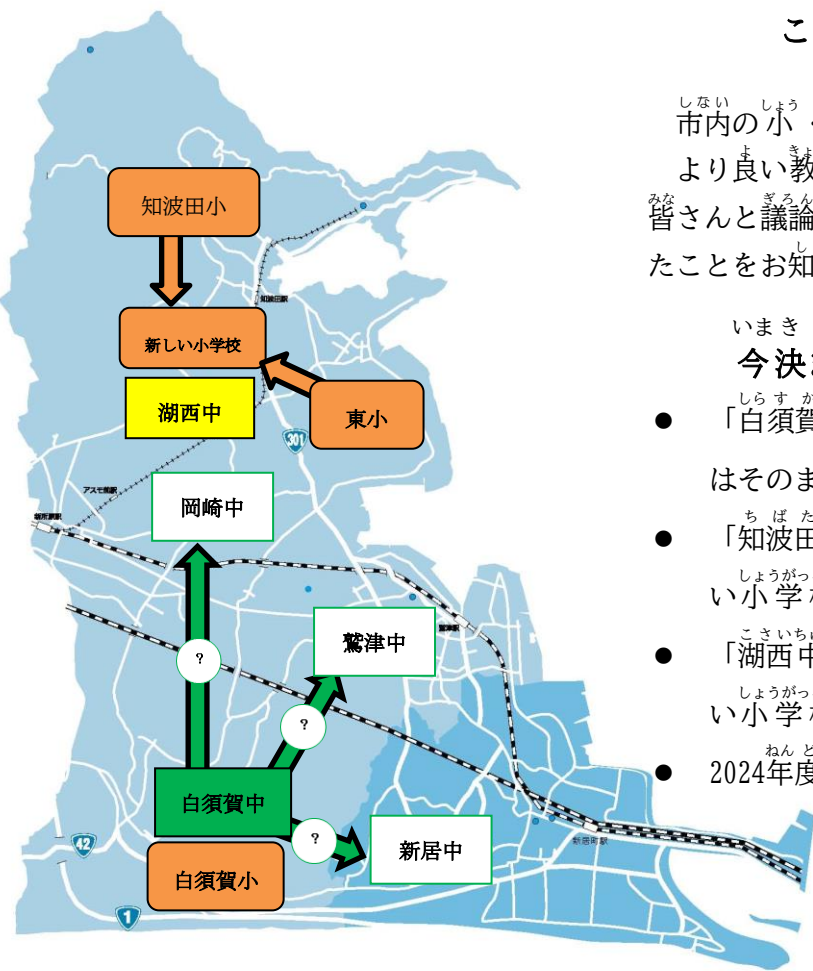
知波田小

新しい小学校

湖西中

東小

301

岡崎中

?

鷲津中

?

白須賀中

?

新居中

白須賀小

42

1

知波田駅

アスモ前駅

新所原駅

鷲津駅

新居町駅

こ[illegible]

市内の小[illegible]
より良い教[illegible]
皆さんと議論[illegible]
たことをお知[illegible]

今決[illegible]

● 「白須賀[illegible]
はそのま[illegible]

● 「知波田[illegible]
い小学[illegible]

● 「湖西中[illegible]
い小学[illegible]

● 2024年度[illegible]